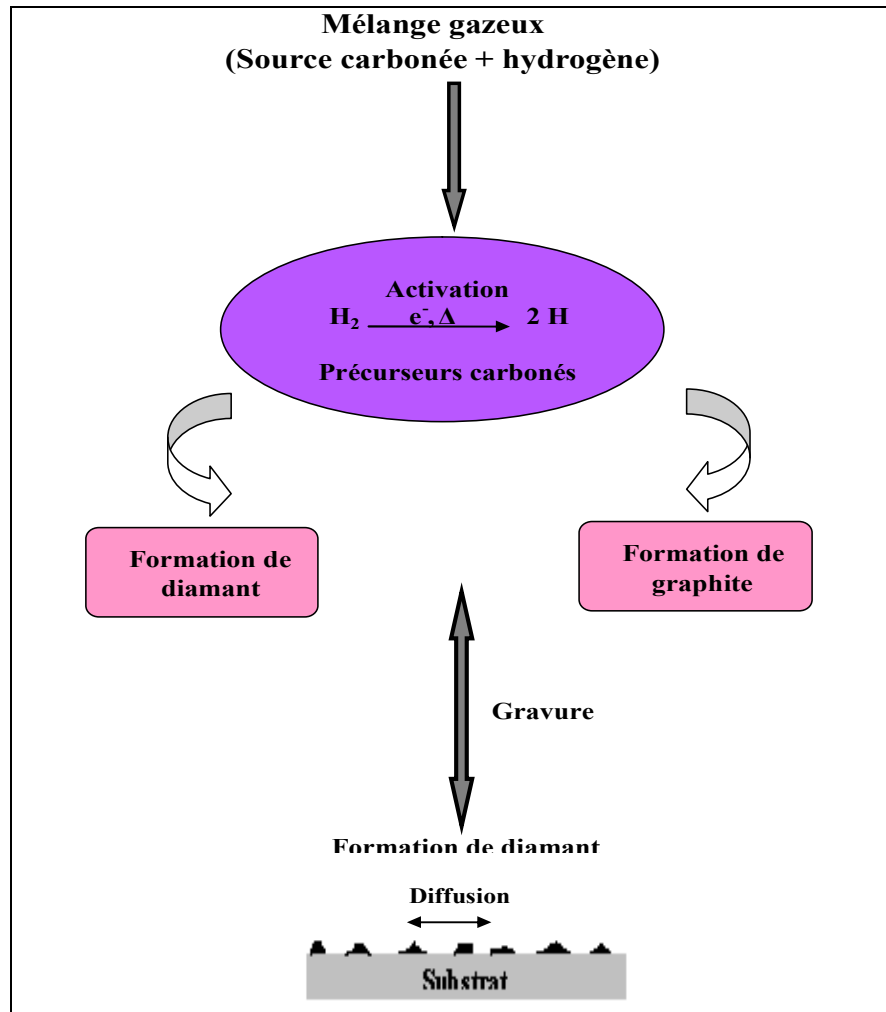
Mélange gazeux
(Source carbonée + hydrogène)

Activation
$H_2 \xrightarrow{e^-, \Delta} 2\ H$
Précurseurs carbonés

Formation de diamant

Formation de graphite

Gravure

Formation de diamant

Diffusion

Substrat